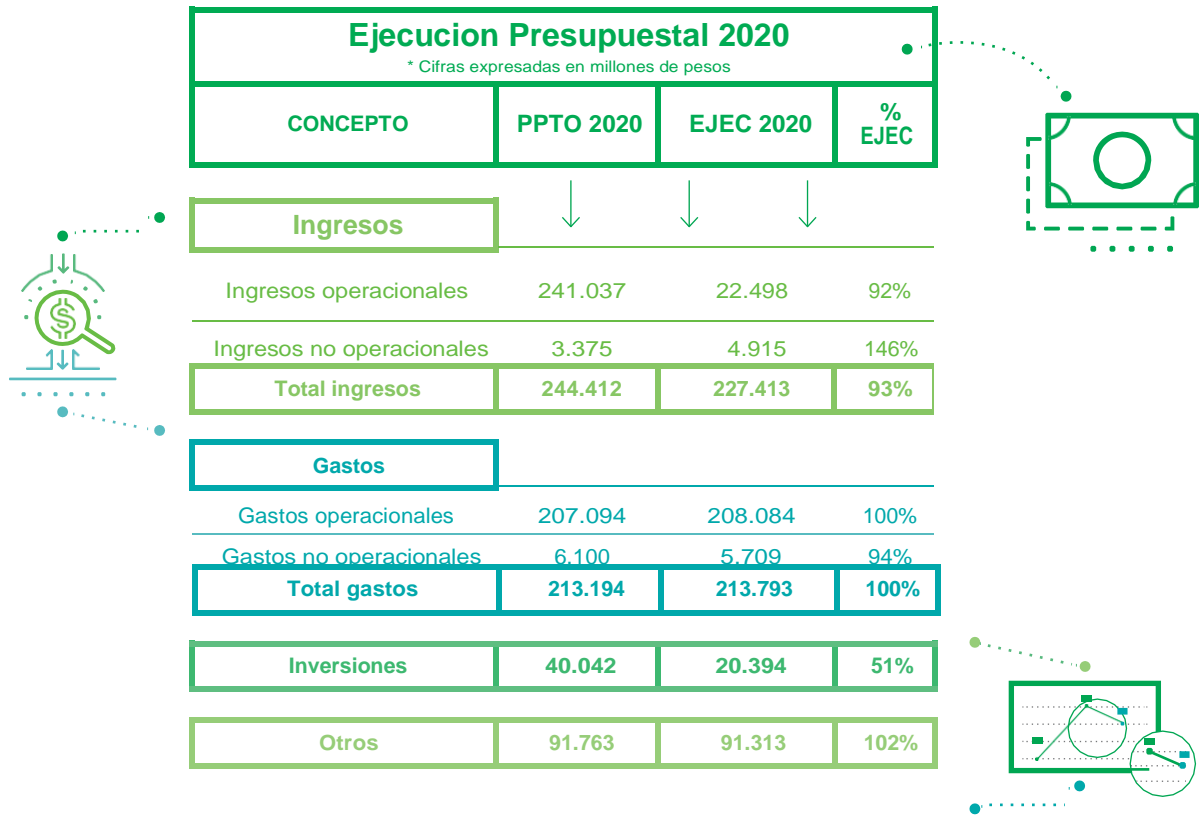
Ejecucion Presupuestal 2020
* Cifras expresadas en millones de pesos

| CONCEPTO | PPTO 2020 | EJEC 2020 | % EJEC |
|---|---|---|---|
| Ingresos | | | |
| Ingresos operacionales | 241.037 | 22.498 | 92% |
| Ingresos no operacionales | 3.375 | 4.915 | 146% |
| Total ingresos | 244.412 | 227.413 | 93% |
| Gastos | | | |
| Gastos operacionales | 207.094 | 208.084 | 100% |
| Gastos no operacionales | 6.100 | 5.709 | 94% |
| Total gastos | 213.194 | 213.793 | 100% |
| Inversiones | 40.042 | 20.394 | 51% |
| Otros | 91.763 | 91.313 | 102% |